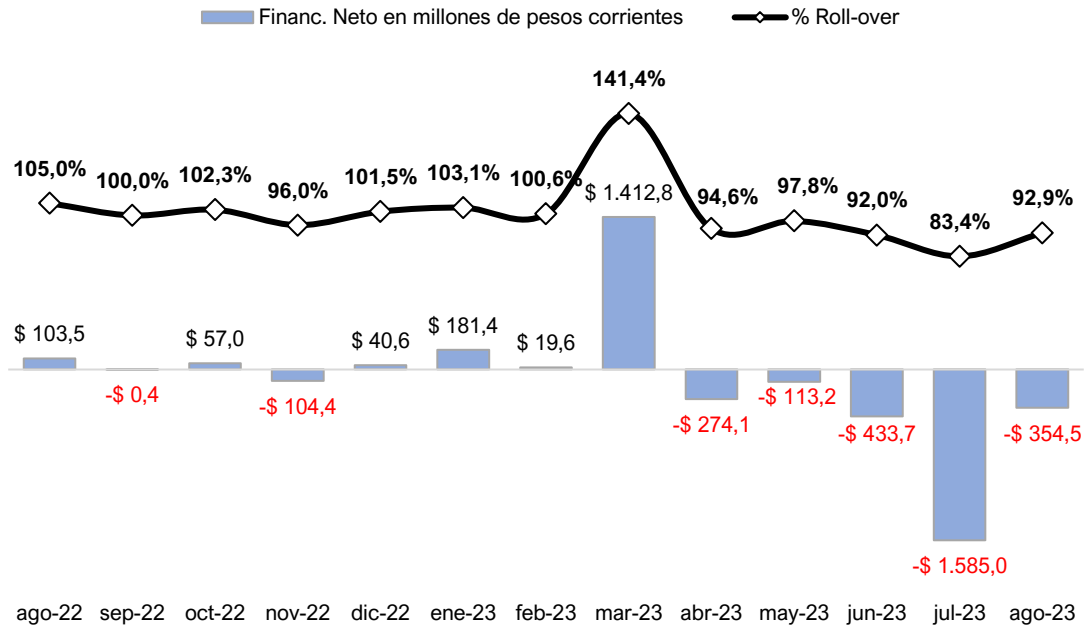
Financ. Neto en millones de pesos corrientes
% Roll-over

105,0%
100,0%
102,3%
96,0%
101,5%
103,1%
100,6%
141,4%
94,6%
97,8%
92,0%
83,4%
92,9%

$ 103,5
-$ 0,4
$ 57,0
-$ 104,4
$ 40,6
$ 181,4
$ 19,6
$ 1.412,8
-$ 274,1
-$ 113,2
-$ 433,7
-$ 1.585,0
-$ 354,5

ago-22
sep-22
oct-22
nov-22
dic-22
ene-23
feb-23
mar-23
abr-23
may-23
jun-23
jul-23
ago-23